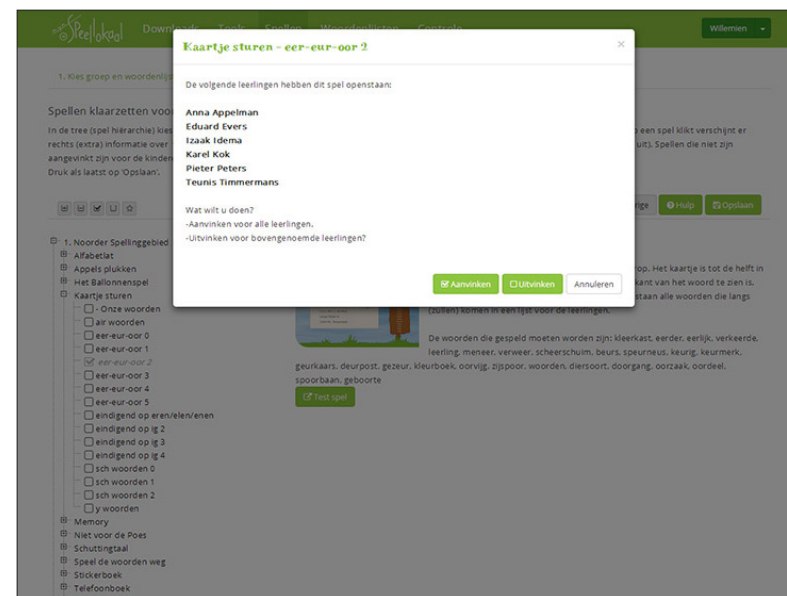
Speellokaal Downloads Tools Spellen Woordenlijsten Controle Willemien

1. Kies groep en woordenlijst

Spellen klaarzetten voor

In de tree (spel hiërarchie) kies rechts (extra) informatie over aangevinkt zijn voor de kinderen Druk als laatst op 'Opslaan'.

o een spel klikt verschijnt er uit). Spellen die niet zijn

rige Hulp Opslaan

1. Noorder Spellinggebied
Alfabetlat
Appels plukken
Het Ballonnenspel
Kaartje sturen
- Onze woorden
air woorden
eer-eur-oor 0
eer-eur-oor 1
eer-eur-oor 2
eer-eur-oor 3
eer-eur-oor 4
eer-eur-oor 5
eindigend op eren/elen/enen
eindigend op ig 2
eindigend op ig 3
eindigend op ig 4
sch woorden 0
sch woorden 1
sch woorden 2
y woorden
Memory
Niet voor de Poes
Schuttingtaal
Speel de woorden weg
Stickerboek
Telefoonboek

rop. Het kaartje is tot de helft in kant van het woord te zien is. staan alle woorden die langs (zullen) komen in een lijst voor de leerlingen.

De woorden die gespeld moeten worden zijn: kleerkast, eerder, eerlijk, verkeerde, leerling, meneer, verweer, scheerschuim, beurs, speurneus, keurig, keurmerk, geurkaars, deurpost, gezeur, kleurboek, oorvijg, zijspoor, woorden, dierssoort, doorgang, oorzaak, oordeel, spoorbaan, geboorte

Test spel

Kaartje sturen - eer-eur-oor 2

De volgende leerlingen hebben dit spel openstaan:

Anna Appelman
Eduard Evers
Izaak Idema
Karel Kok
Pieter Peters
Teunis Timmermans

Wat wilt u doen?
-Aanvinken voor alle leerlingen.
-Uitvinken voor bovengenoemde leerlingen?

Aanvinken Uitvinken Annuleren